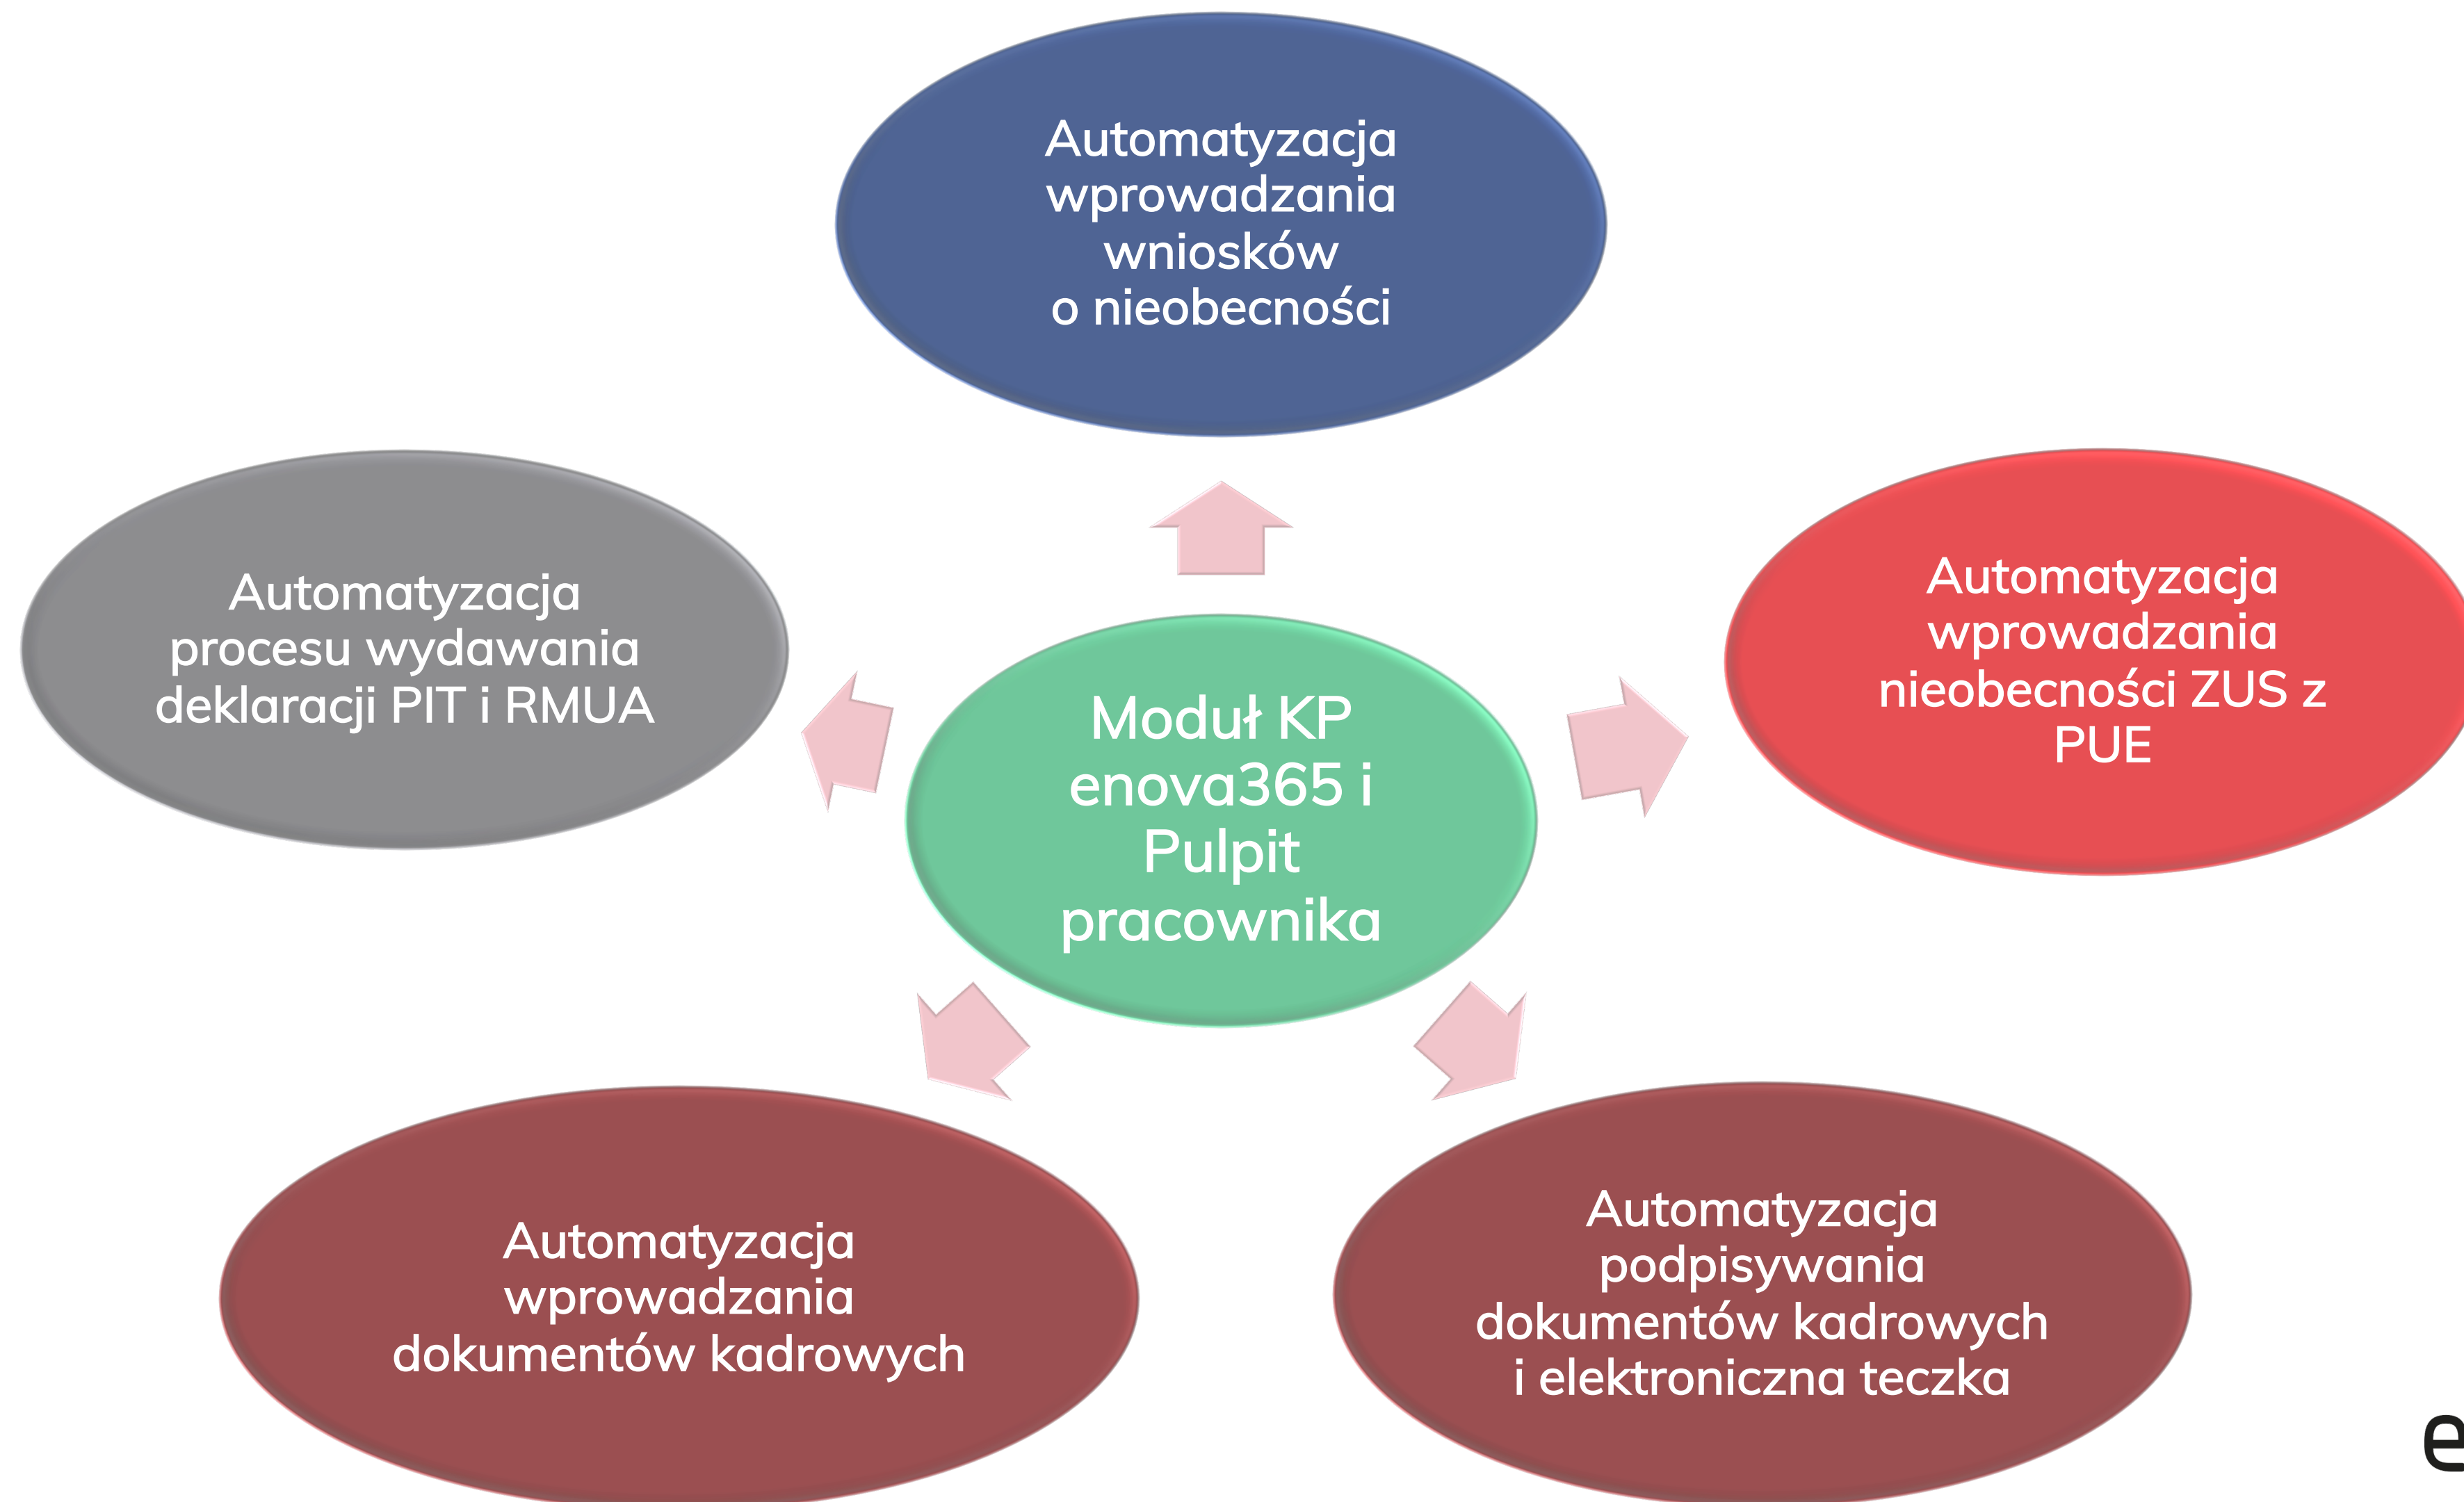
Automatyzacja wprowadzania wniosków o nieobecności

Automatyzacja procesu wydawania deklaracji PIT i RMUA

Moduł KP enova365 i Pulpit pracownika

Automatyzacja wprowadzania nieobecności ZUS z PUE

Automatyzacja wprowadzania dokumentów kadrowych

Automatyzacja podpisywania dokumentów kadrowych i elektroniczna teczka

e